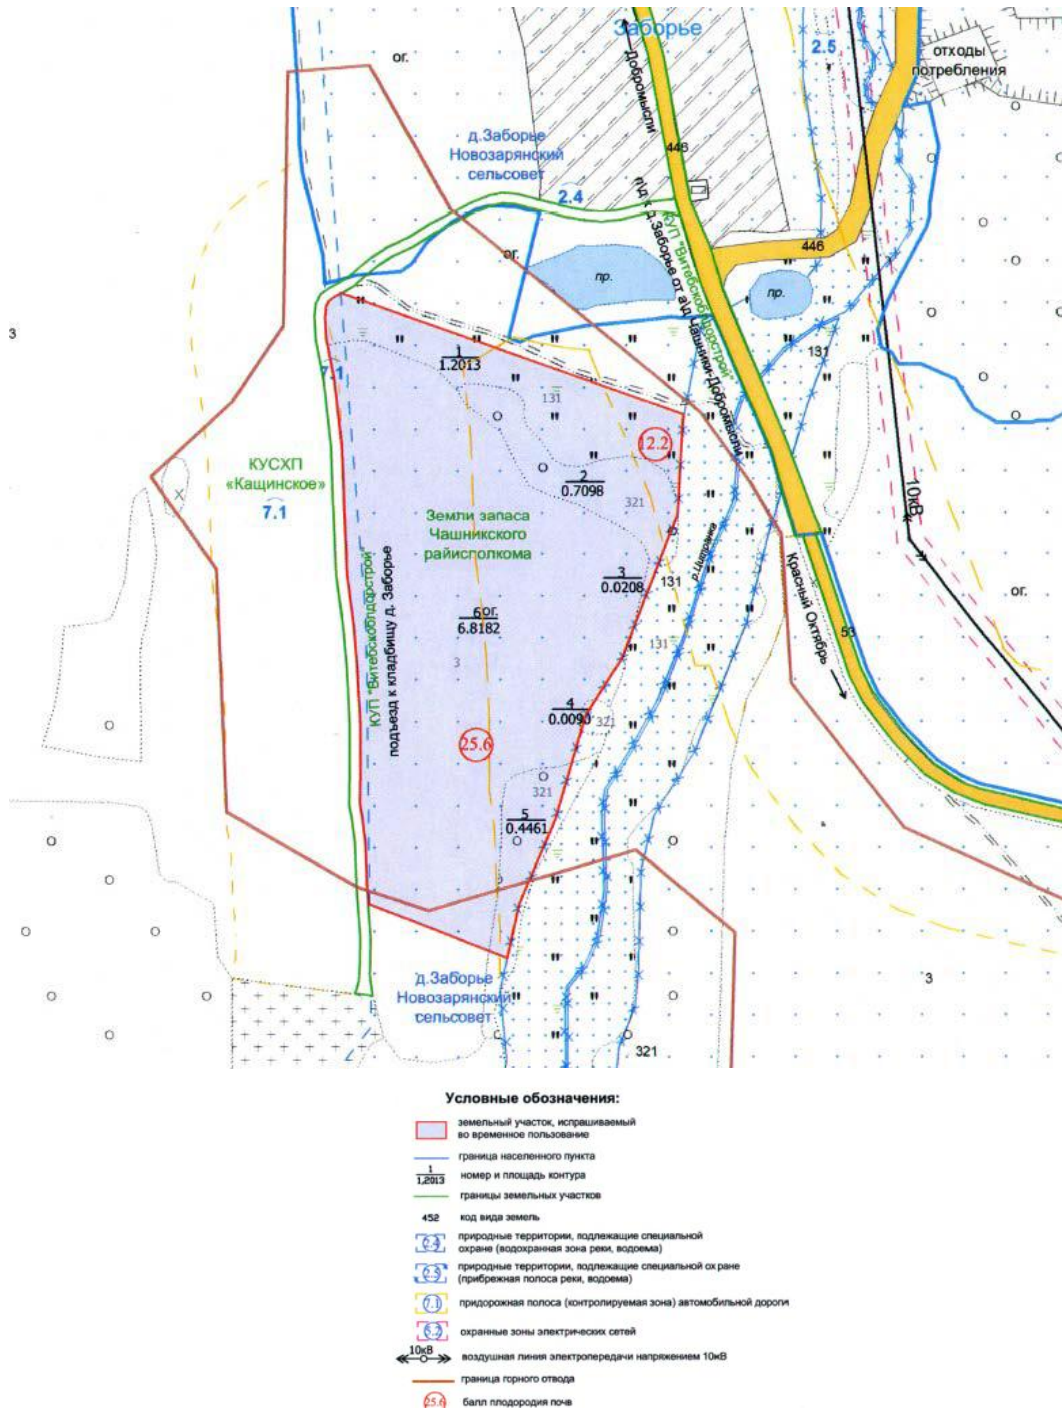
Заборье
ог.
Добромысли
2.5
отходы потребления
д.Заборье Новозарянский сельсовет
446
2.4
КУП "Витебскоблдорстрой"
п/д к д.Заборье от а/д Чашники-Добромысли
446
ог.
пр.
пр.
3
7.1
$\frac{1}{1.2013}$
131
131
12.2
КУСХП «Кащинское»
7.1
$\frac{2}{0.7098}$
321
10кВ
Земли запаса Чашникского райисполкома
р.Цецинка
КУП "Витебскоблдорстрой"
подъезд к кладбищу д. Заборье
$\frac{3}{0.0208}$
131
Красный Октябрь
ог.
$\frac{6 ог.}{6.8182}$
131
59
3
$\frac{4}{0.0090}$
321
25.6
321
$\frac{5}{0.4461}$
д.Заборье Новозарянский сельсовет
3
321

Условные обозначения:
земельный участок, испрашиваемый во временное пользование
граница населенного пункта
$\frac{1}{1,2013}$ номер и площадь контура
границы земельных участков
452 код вида земель
природные территории, подлежащие специальной охране (водоохранная зона реки, водоема)
природные территории, подлежащие специальной охране (прибрежная полоса реки, водоема)
7.1 придорожная полоса (контролируемая зона) автомобильной дороги
охранные зоны электрических сетей
10кВ воздушная линия электропередачи напряжением 10кВ
граница горного отвода
25.6 балл плодородия почв